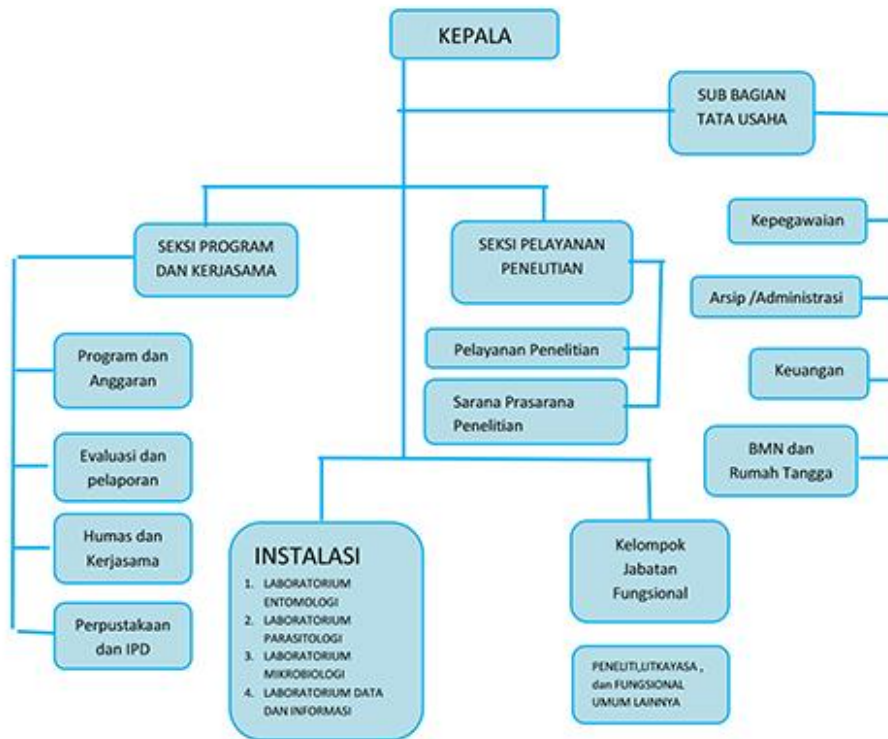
KEPALA

SUB BAGIAN TATA USAHA

SEKSI PROGRAM DAN KERJASAMA

SEKSI PELAYANAN PENELITIAN

Kepegawaian

Arsip /Administrasi

Keuangan

BMN dan Rumah Tangga

Program dan Anggaran

Evaluasi dan pelaporan

Humas dan Kerjasama

Perpustakaan dan IPD

Pelayanan Penelitian

Sarana Prasarana Penelitian

INSTALASI
1. LABORATORIUM ENTOMOLOGI
2. LABORATORIUM PARASITOLOGI
3. LABORATORIUM MIKROBIOLOGI
4. LABORATORIUM DATA DAN INFORMASI

Kelompok Jabatan Fungsional

PENELITI,LITKAYASA , dan FUNGSIONAL UMUM LAINNYA